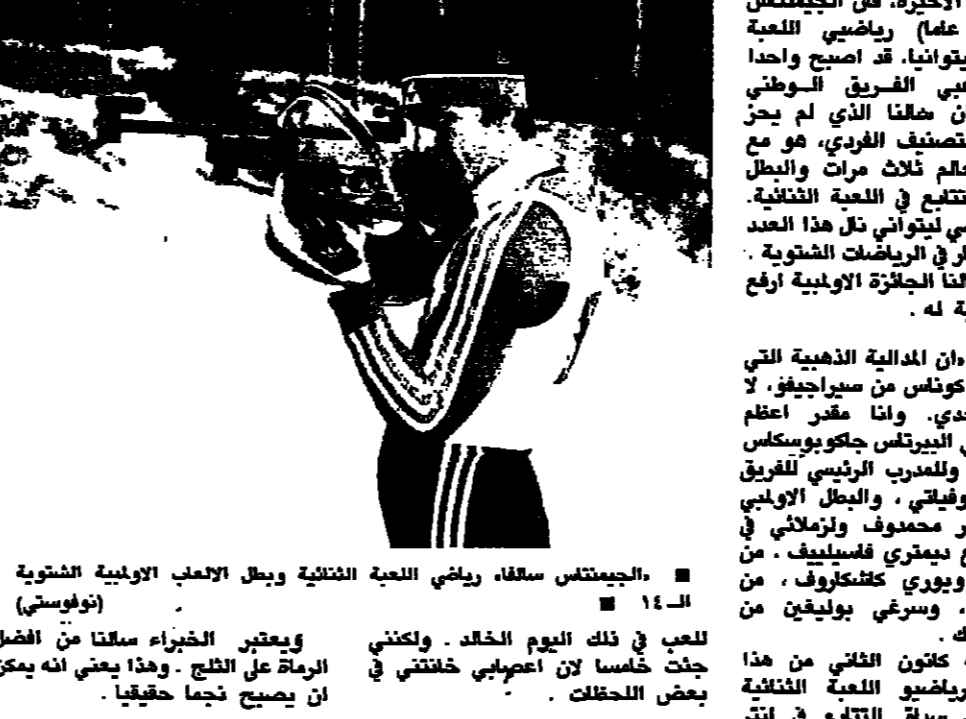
الاخيرة، فن الجيمنتاس
علما) رياضيي اللعبة
يتوانيا. قد اصبح واحدا
بي الفريق الوطني
ن سالنا الذي لم يحز
تصنيف الفردي، هو مع
عالم ثلاث مرات والبطل
تتابع في اللعبة الثنائية.
ي ليتواني نال هذا العدد
ار في الرياضات الشتوية .
لنا الجائزة الاولمبية ارفع
ة له .

ان المدالية الذهبية التي
كوناس من سيراجيفو، لا
ردي. وانا مقدر اعظم
ي البيرتلس جاكوبوسكاس
وللمدرب الرئيسي للفريق
وفياتي ، والبطل الاولمبي
ر محمدوف ولزملائي في
ع ديمتري فاسيليف . من
ويوري كاشكاروف ، من
. وسرغي بوليقين من
ك .
كانون الثاني من هذا
رياضيو اللعبة الثنائية
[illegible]

■ «الجيمنتاس سالفا» رياضي اللعبة الثنائية وبطل الالعاب الاولمبية الشتوية الـ ١٤ ■ (نوفوستي)

للعب في ذلك اليوم الخالد . ولكنني جئت خامسا لان اعصابي خانتني في بعض اللحظات .

ويعتبر الخبراء سالنا من افضل الرماة على الثلج . وهذا يعني انه يمكن ان يصبح نجما حقيقيا .